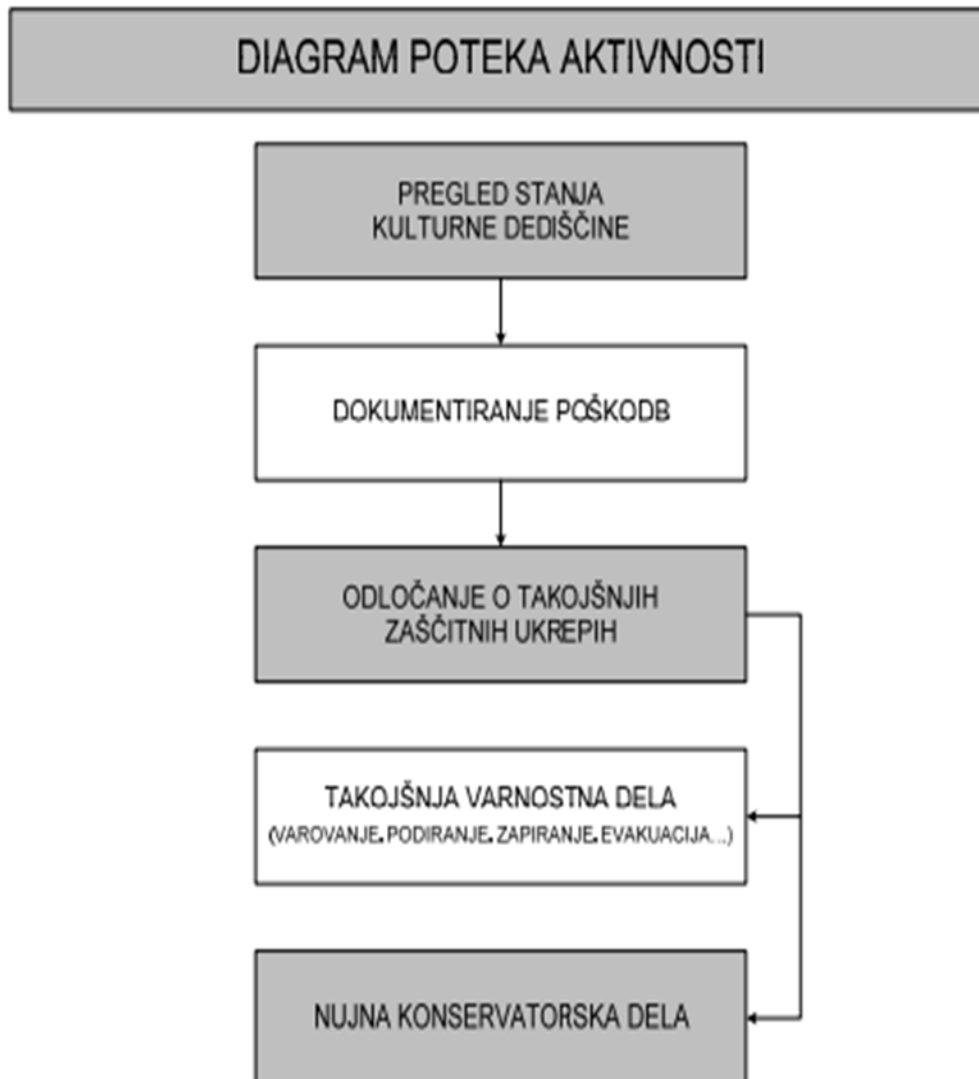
DIAGRAM POTEKA AKTIVNOSTI

PREGLED STANJA KULTURNE DEDIŠČINE

DOKUMENTIRANJE POŠKODB

ODLOČANJE O TAKOJŠNJIH ZAŠČITNIH UKREPIH

TAKOJŠNJA VARNOSTNA DELA
(VAROVANJE, PODIRANJE, ZAPIRANJE, EVAKUACIJA...)

NUJNA KONSERVATORSKA DELA